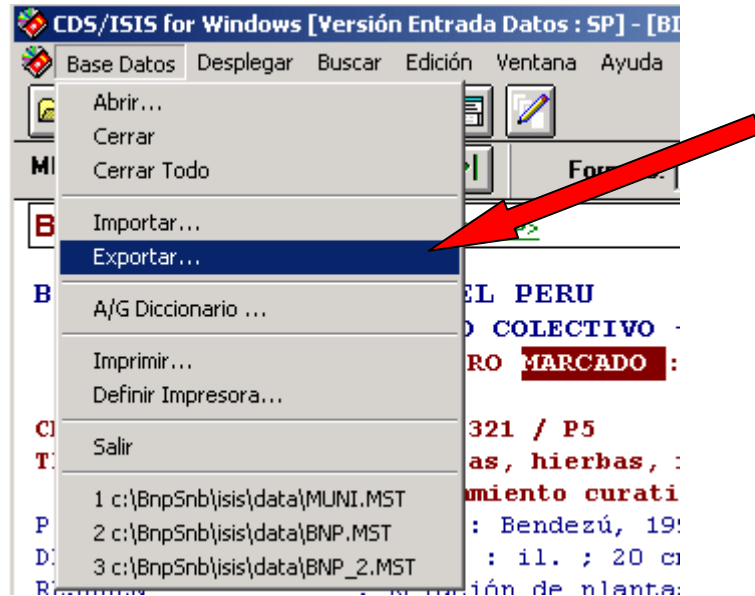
CDS/ISIS for Windows [Versión Entrada Datos : SP] - [BI

Base Datos Desplegar Buscar Edición Ventana Ayuda

Abrir...
Cerrar
Cerrar Todo

Importar...
Exportar...

A/G Diccionario ...

Imprimir...
Definir Impresora...

Salir

1 c:\BnpSnb\isis\data\MUNI.MST
2 c:\BnpSnb\isis\data\BNP.MST
3 c:\BnpSnb\isis\data\BNP_2.MST

MI

Form

B

B EL PERU
O COLECTIVO
RO MARCADO :

C 321 / P5
T as, hierbas,
amiento curati
P : Bendezú, 19
D : il. ; 20 c
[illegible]